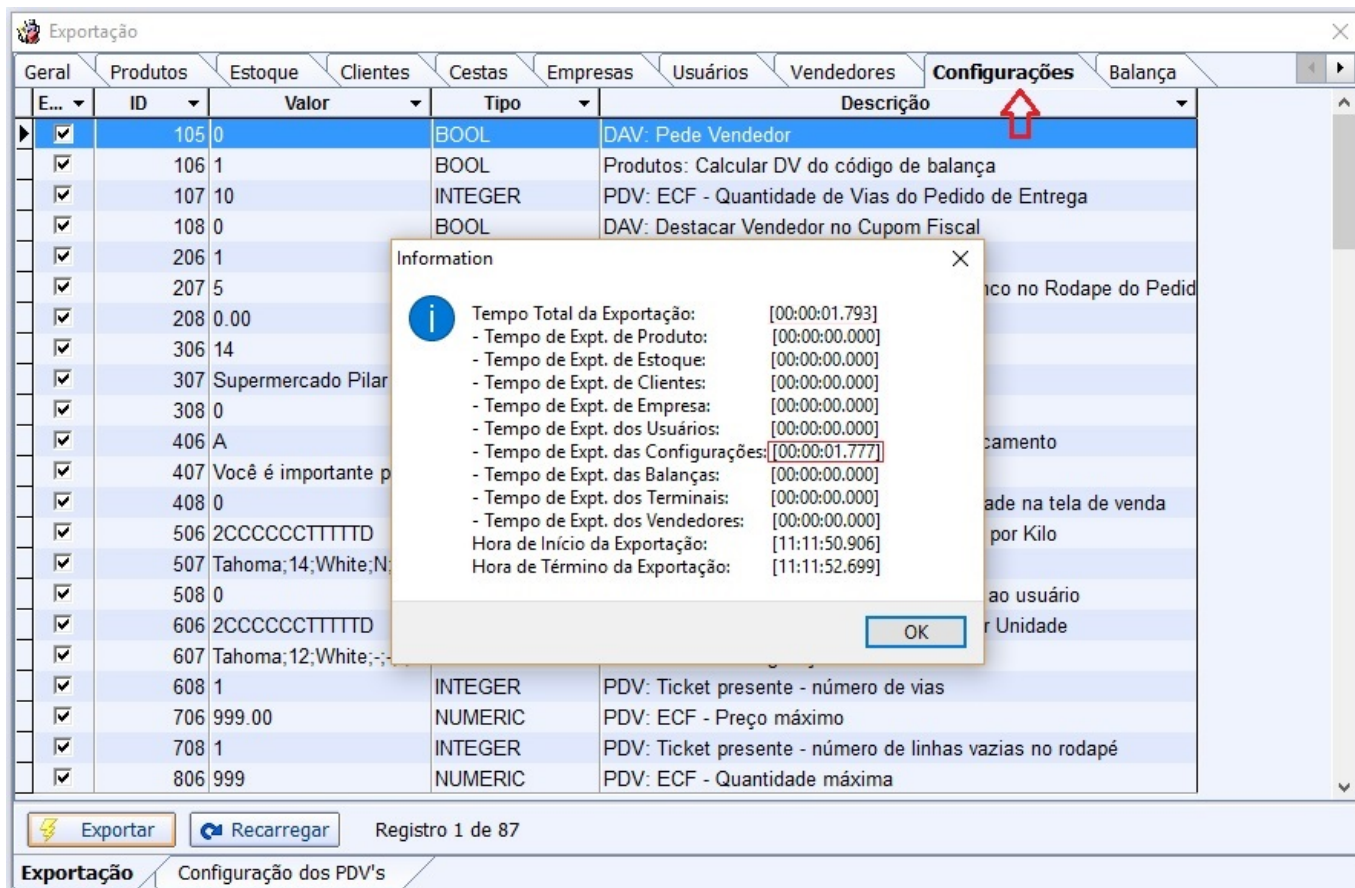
Exportação

Geral | Produtos | Estoque | Clientes | Cestas | Empresas | Usuários | Vendedores | Configurações | Balança

| E... | ID | Valor | Tipo | Descrição |
|---|---|---|---|---|
| ☑ | 105 | 0 | BOOL | DAV: Pede Vendedor |
| ☑ | 106 | 1 | BOOL | Produtos: Calcular DV do código de balança |
| ☑ | 107 | 10 | INTEGER | PDV: ECF - Quantidade de Vias do Pedido de Entrega |
| ☑ | 108 | 0 | BOOL | DAV: Destacar Vendedor no Cupom Fiscal |
| ☑ | 206 | 1 | | |
| ☑ | 207 | 5 | | nco no Rodape do Pedid |
| ☑ | 208 | 0.00 | | |
| ☑ | 306 | 14 | | |
| ☑ | 307 | Supermercado Pilar | | |
| ☑ | 308 | 0 | | |
| ☑ | 406 | A | | camento |
| ☑ | 407 | Você é importante p | | |
| ☑ | 408 | 0 | | ade na tela de venda |
| ☑ | 506 | 2CCCCCCTTTTTD | | por Kilo |
| ☑ | 507 | Tahoma;14;White;N; | | |
| ☑ | 508 | 0 | | ao usuário |
| ☑ | 606 | 2CCCCCCTTTTTD | | r Unidade |
| ☑ | 607 | Tahoma;12;White;-;- | | |
| ☑ | 608 | 1 | INTEGER | PDV: Ticket presente - número de vias |
| ☑ | 706 | 999.00 | NUMERIC | PDV: ECF - Preço máximo |
| ☑ | 708 | 1 | INTEGER | PDV: Ticket presente - número de linhas vazias no rodapé |
| ☑ | 806 | 999 | NUMERIC | PDV: ECF - Quantidade máxima |

Information

Tempo Total da Exportação: [00:00:01.793]
- Tempo de Expt. de Produto: [00:00:00.000]
- Tempo de Expt. de Estoque: [00:00:00.000]
- Tempo de Expt. de Clientes: [00:00:00.000]
- Tempo de Expt. de Empresa: [00:00:00.000]
- Tempo de Expt. dos Usuários: [00:00:00.000]
- Tempo de Expt. das Configurações: [00:00:01.777]
- Tempo de Expt. das Balanças: [00:00:00.000]
- Tempo de Expt. dos Terminais: [00:00:00.000]
- Tempo de Expt. dos Vendedores: [00:00:00.000]
Hora de Início da Exportação: [11:11:50.906]
Hora de Término da Exportação: [11:11:52.699]

OK

Exportar | Recarregar | Registro 1 de 87

Exportação | Configuração dos PDV's